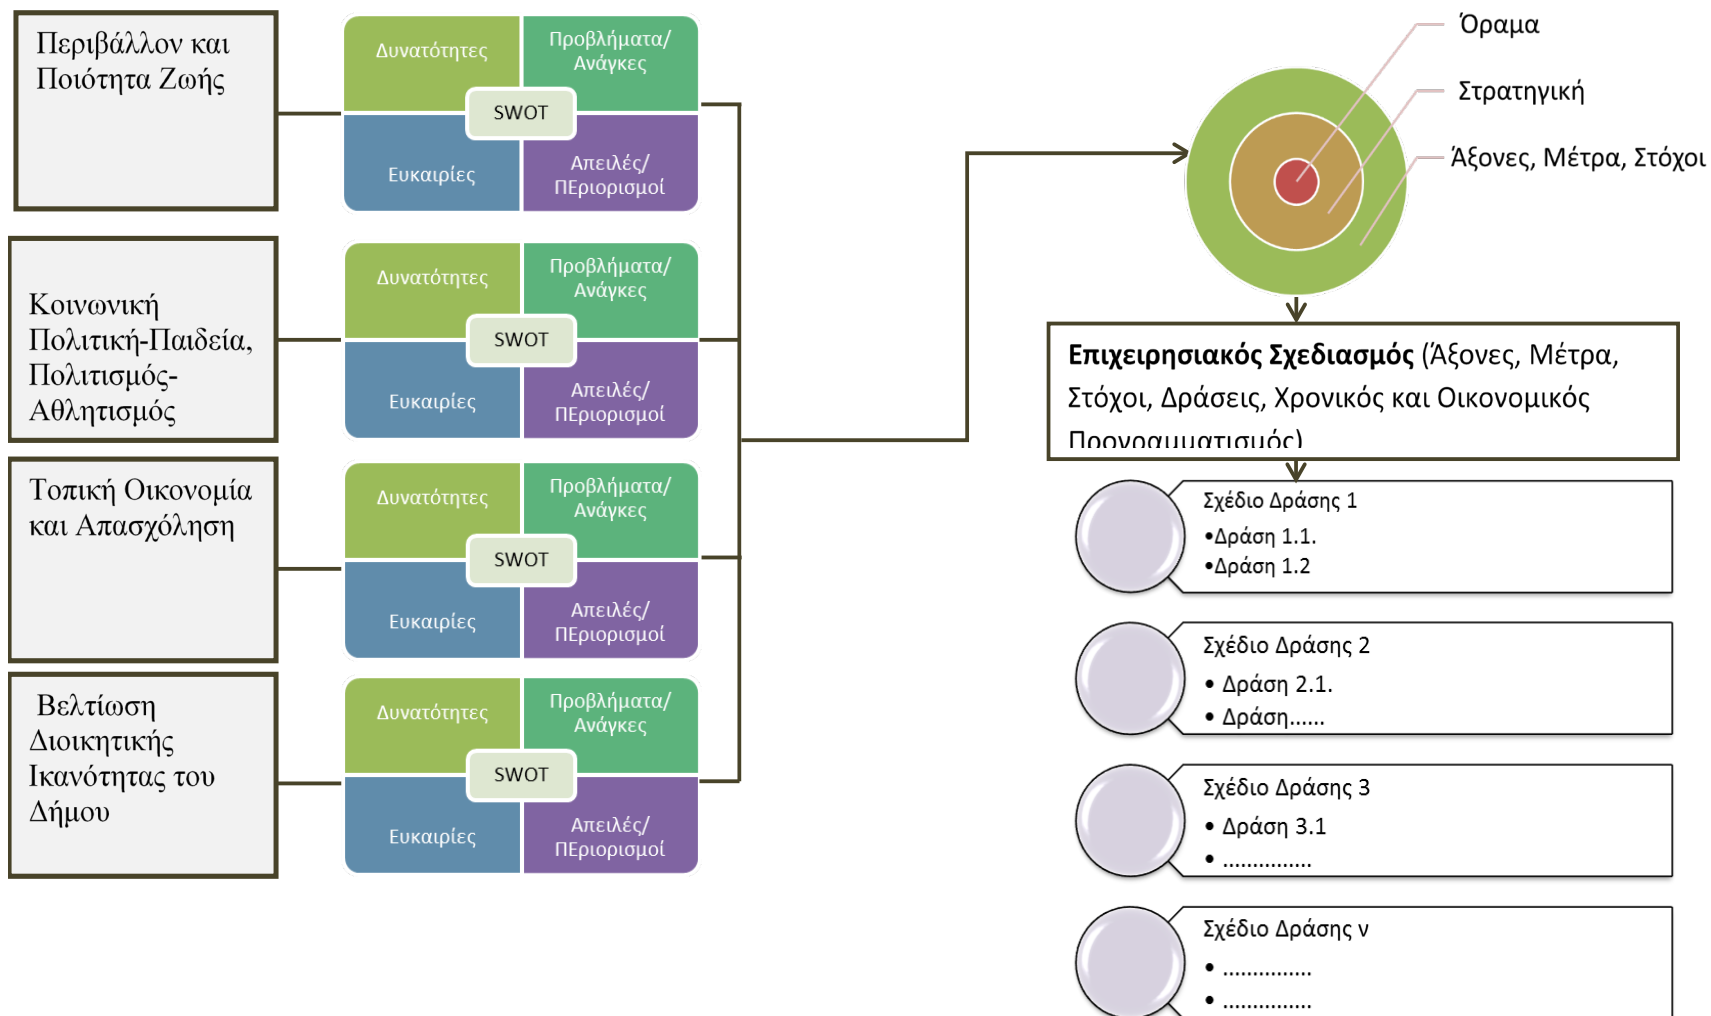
Περιβάλλον και Ποιότητα Ζωής

Δυνατότητες
Προβλήματα/ Ανάγκες
SWOT
Ευκαιρίες
Απειλές/ ΠΕριορισμοί

Κοινωνική Πολιτική-Παιδεία, Πολιτισμός-Αθλητισμός

Δυνατότητες
Προβλήματα/ Ανάγκες
SWOT
Ευκαιρίες
Απειλές/ ΠΕριορισμοί

Τοπική Οικονομία και Απασχόληση

Δυνατότητες
Προβλήματα/ Ανάγκες
SWOT
Ευκαιρίες
Απειλές/ ΠΕριορισμοί

Βελτίωση Διοικητικής Ικανότητας του Δήμου

Δυνατότητες
Προβλήματα/ Ανάγκες
SWOT
Ευκαιρίες
Απειλές/ ΠΕριορισμοί

Όραμα
Στρατηγική
Άξονες, Μέτρα, Στόχοι

**Επιχειρησιακός Σχεδιασμός** (Άξονες, Μέτρα, Στόχοι, Δράσεις, Χρονικός και Οικονομικός Προγραμματισμός)

Σχέδιο Δράσης 1
•Δράση 1.1.
•Δράση 1.2

Σχέδιο Δράσης 2
• Δράση 2.1.
• Δράση......

Σχέδιο Δράσης 3
• Δράση 3.1
• ...............

Σχέδιο Δράσης ν
• ...............
• ...............